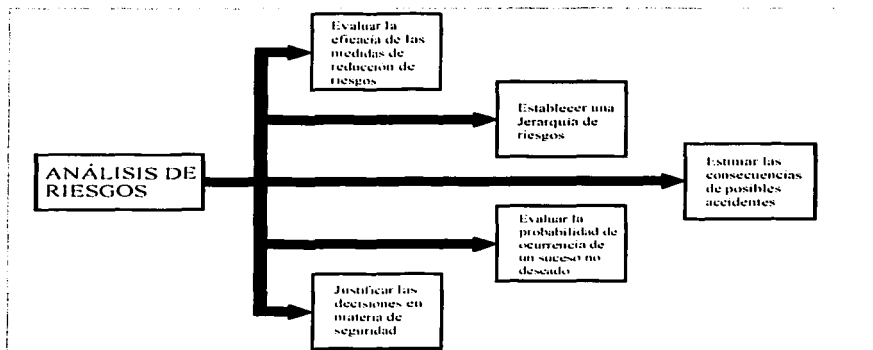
ANÁLISIS DE RIESGOS

Evaluar la eficacia de las medidas de reducción de riesgos

Establecer una Jerarquía de riesgos

Estimar las consecuencias de posibles accidentes

Evaluar la probabilidad de ocurrencia de un suceso no deseado

Justificar las decisiones en materia de seguridad